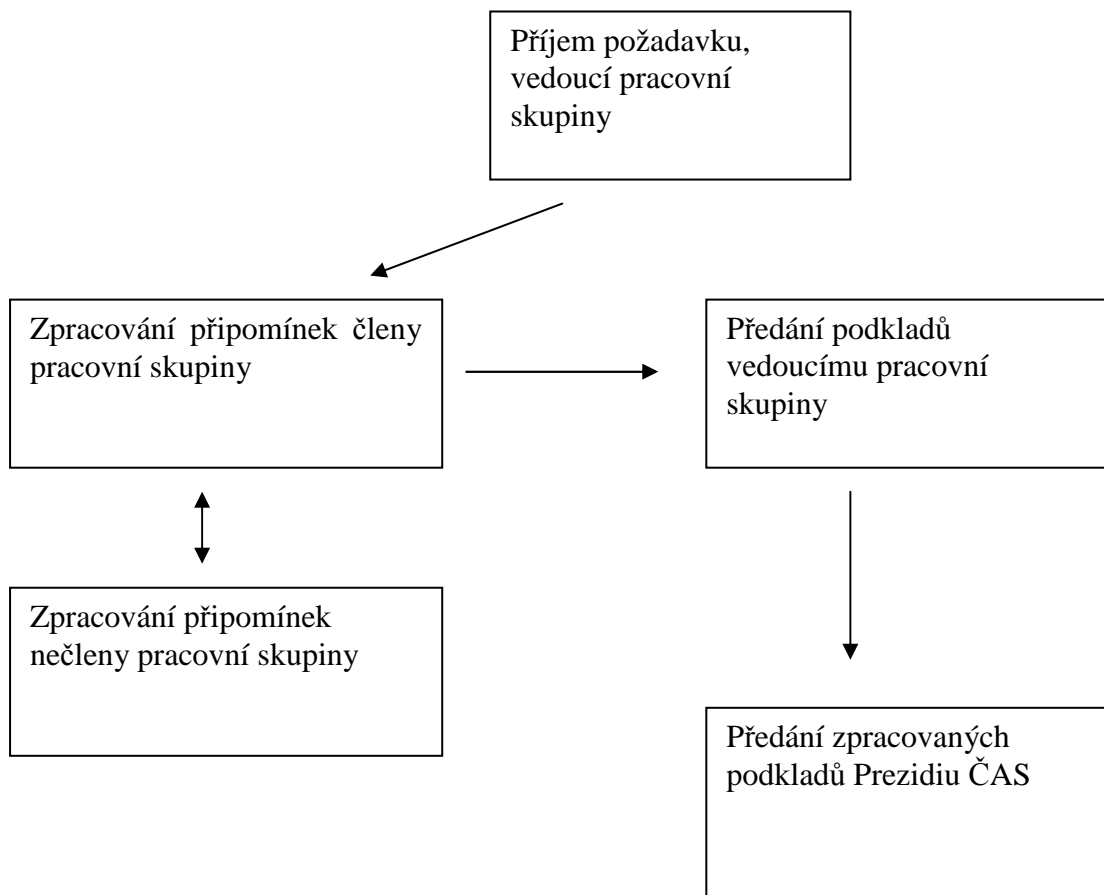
Příjem požadavku, vedoucí pracovní skupiny

Zpracování připomínek členy pracovní skupiny

Předání podkladů vedoucímu pracovní skupiny

Zpracování připomínek nečleny pracovní skupiny

Předání zpracovaných podkladů Prezidiu ČAS